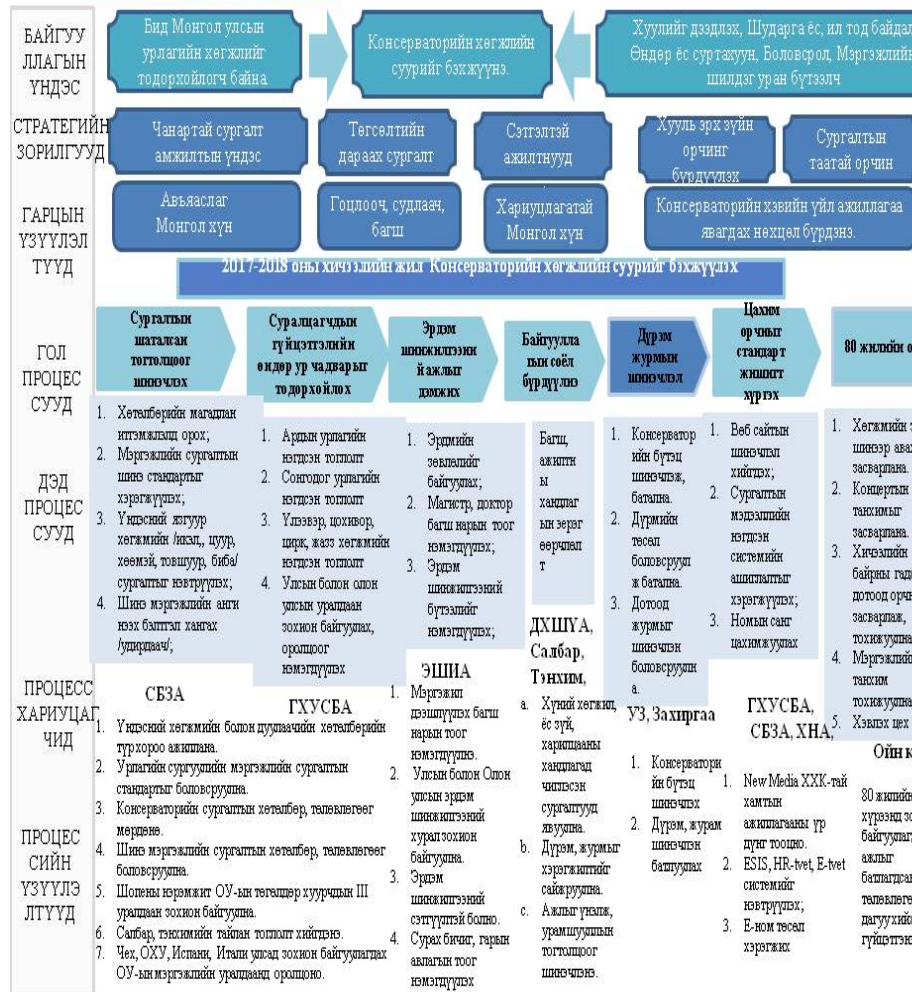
БАЙГУУЛЛАГЫН ҮНДЭС

Бид Монгол улсын урлагийн хөгжлийг тодорхойлогч байна

Консерваторийн хөгжлийн суурийг бэхжүүнэ.

Хуулийг дээдлэх, Шударга ёс, ил тод байдал, Өндөр ёс суртахуун, Боловсрол, Мэргэжлийн шилдэг уран бүтээлч

СТРАТЕГИЙН ЗОРИЛГУУД

Чанартай сургалт амжилтын үндэс

Төгсөлтийн дараах сургалт

Сэтгэлтэй ажилтнууд

Хууль эрх зүйн орчинг бүрдүүлэх

Сургалтын таатай орчин

ГАРЦЫН ҮЗҮҮЛЭЛТҮҮД

Авьяаслаг Монгол хүн

Гоцлооч, судлаач, багш

Хариуцлагатай Монгол хүн

Консерваторийн хэвийн үйл ажиллагаа явагдах нөхцөл бүрдэнэ.

2017-2018 оны хичээлийн жил Консерваторийн хөгжлийн суурийг бэхжүүлэх

ГОЛ ПРОЦЕС СУУД

Сургалтын шаталсан тогтолцоог шинэчлэх

Суралцагчдын гүйцэтгэлийн өндөр ур чадварыг тодорхойлох

Эрдэм шинжилгээний ажлыг дэмжих

Байгууллагын соёл бүрдүүлэх

Дүрэм журмын шинэчлэл

Цахим орчны стандарт жишигт хүргэх

80 жилийн о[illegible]

ДЭД ПРОЦЕС СУУД

1. Хөтөлбөрийн магадлан итгэмжлэлд орох;
2. Мэргэжлийн сургалтын шинэ стандартыг хэрэгжүүлэх;
3. Үндэсний язгуур хөгжмийн /икэл, цуур, хөөмэй, товшуур, биба/ сургалтыг нэвтрүүлэх;
4. Шинэ мэргэжлийн анги нээх бэлтгэл хангах /удирдаач/;

1. Ардын урлагийн нэгдсэн тоглолт
2. Сонгодог урлагийн нэгдсэн тоглолт
3. Үлээвэр, цохивор, цирк, жазз хөгжмийн нэгдсэн тоглолт
4. Улсын болон олон улсын уралдаан зохион байгуулах, оролцоог нэмэгдүүлэх

1. Эрдмийн зөвлөлийг байгуулах;
2. Магистр, доктор багш нарын тоог нэмэгдүүлэх;
3. Эрдэм шинжилгээний бүтээлийг нэмэгдүүлэх;

Багш, ажилтны хандлагын эерэг өөрчлөлт

1. Консерваторийн бүтэц шинэчлэх, батлана.
2. Дүрмийн төсөл боловсруулж батлана.
3. Дотоод журмыг шинэчлэн боловсруулна.

1. Веб сайтын шинэчлэл хийлгэх;
2. Сургалтын мэдээллийн нэгдсэн системийн ашиглалтыг хэрэгжүүлэх;
3. Номын санг цахимжуулах

1. Хөгжмийн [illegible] шинээр авах, засварлана.
2. Концертын танхимыг засварлана.
3. Хичээлийн байрны гадна, дотоод орчныг засварлах, тохижуулна.
4. Мэргэжлийн танхим тохижуулна.
5. Хэвлэх цех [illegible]

ПРОЦЕСС ХАРИУЦАГЧИД

СБЗА

ГХУСБА

ЭШИА

ДХШУА, Салбар, Тэнхим,

УЗ, Захиргаа

ГХУСБА, СБЗА, ХНА,

Ойн к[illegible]

ПРОЦЕССИЙН ҮЗҮҮЛЭЛТҮҮД

1. Үндэсний хөгжмийн болон дуулаачийн хөтөлбөрийн түр хороо ажиллана.
2. Урлагийн сургуулийн мэргэжлийн сургалтын стандартыг боловсруулна.
3. Консерваторийн сургалтын хөтөлбөр, төлөвлөгөөг мөрдөнө.
4. Шинэ мэргэжлийн сургалтын хөтөлбөр, төлөвлөгөөг боловсруулна.
5. Шопены нэрэмжит ОУ-ын төгөлдөр хуурчдын III уралдаан зохион байгуулна.
6. Салбар, тэнхимийн тайлан тоглолт хийгдэнэ.
7. Чех, ОХУ, Испани, Итали улсад зохион байгуулагдах ОУ-ын мэргэжлийн уралдаанд оролцоно.

1. Мэргэжил дээшлүүлэх багш нарын тоог нэмэгдүүлнэ.
2. Улсын болон Олон улсын эрдэм шинжилгээний хурал зохион байгуулна.
3. Эрдэм шинжилгээний сэтгүүлтэй болно.
4. Сурах бичиг, гарын авлагын тоог нэмэгдүүлэх

a. Хүний хөгжил, ёс зүй, харилцааны хандлагад чиглэсэн сургалтууд явуулна.
b. Дүрэм, журмыг хэрэгжилтийг сайжруулна.
c. Ажлыг үнэлэх, урамшууллын тогтолцоог шинэчлэнэ.

1. Консерваторийн бүтэц шинэчлэх
2. Дүрэм, журам шинэчлэн батлуулах

1. New Media XXK-тай хамтын ажиллагааны үр дүнг тооцно.
2. ESIS, HR-tvet, E-tvet системийг нэвтрүүлэх;
3. Е-ном төсөл хэрэгжих

80 жилийн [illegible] хүрээнд з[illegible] байгуулагд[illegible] ажлыг батлагдсан төлөвлөгөө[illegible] дагуу хийж гүйцэтгэн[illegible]